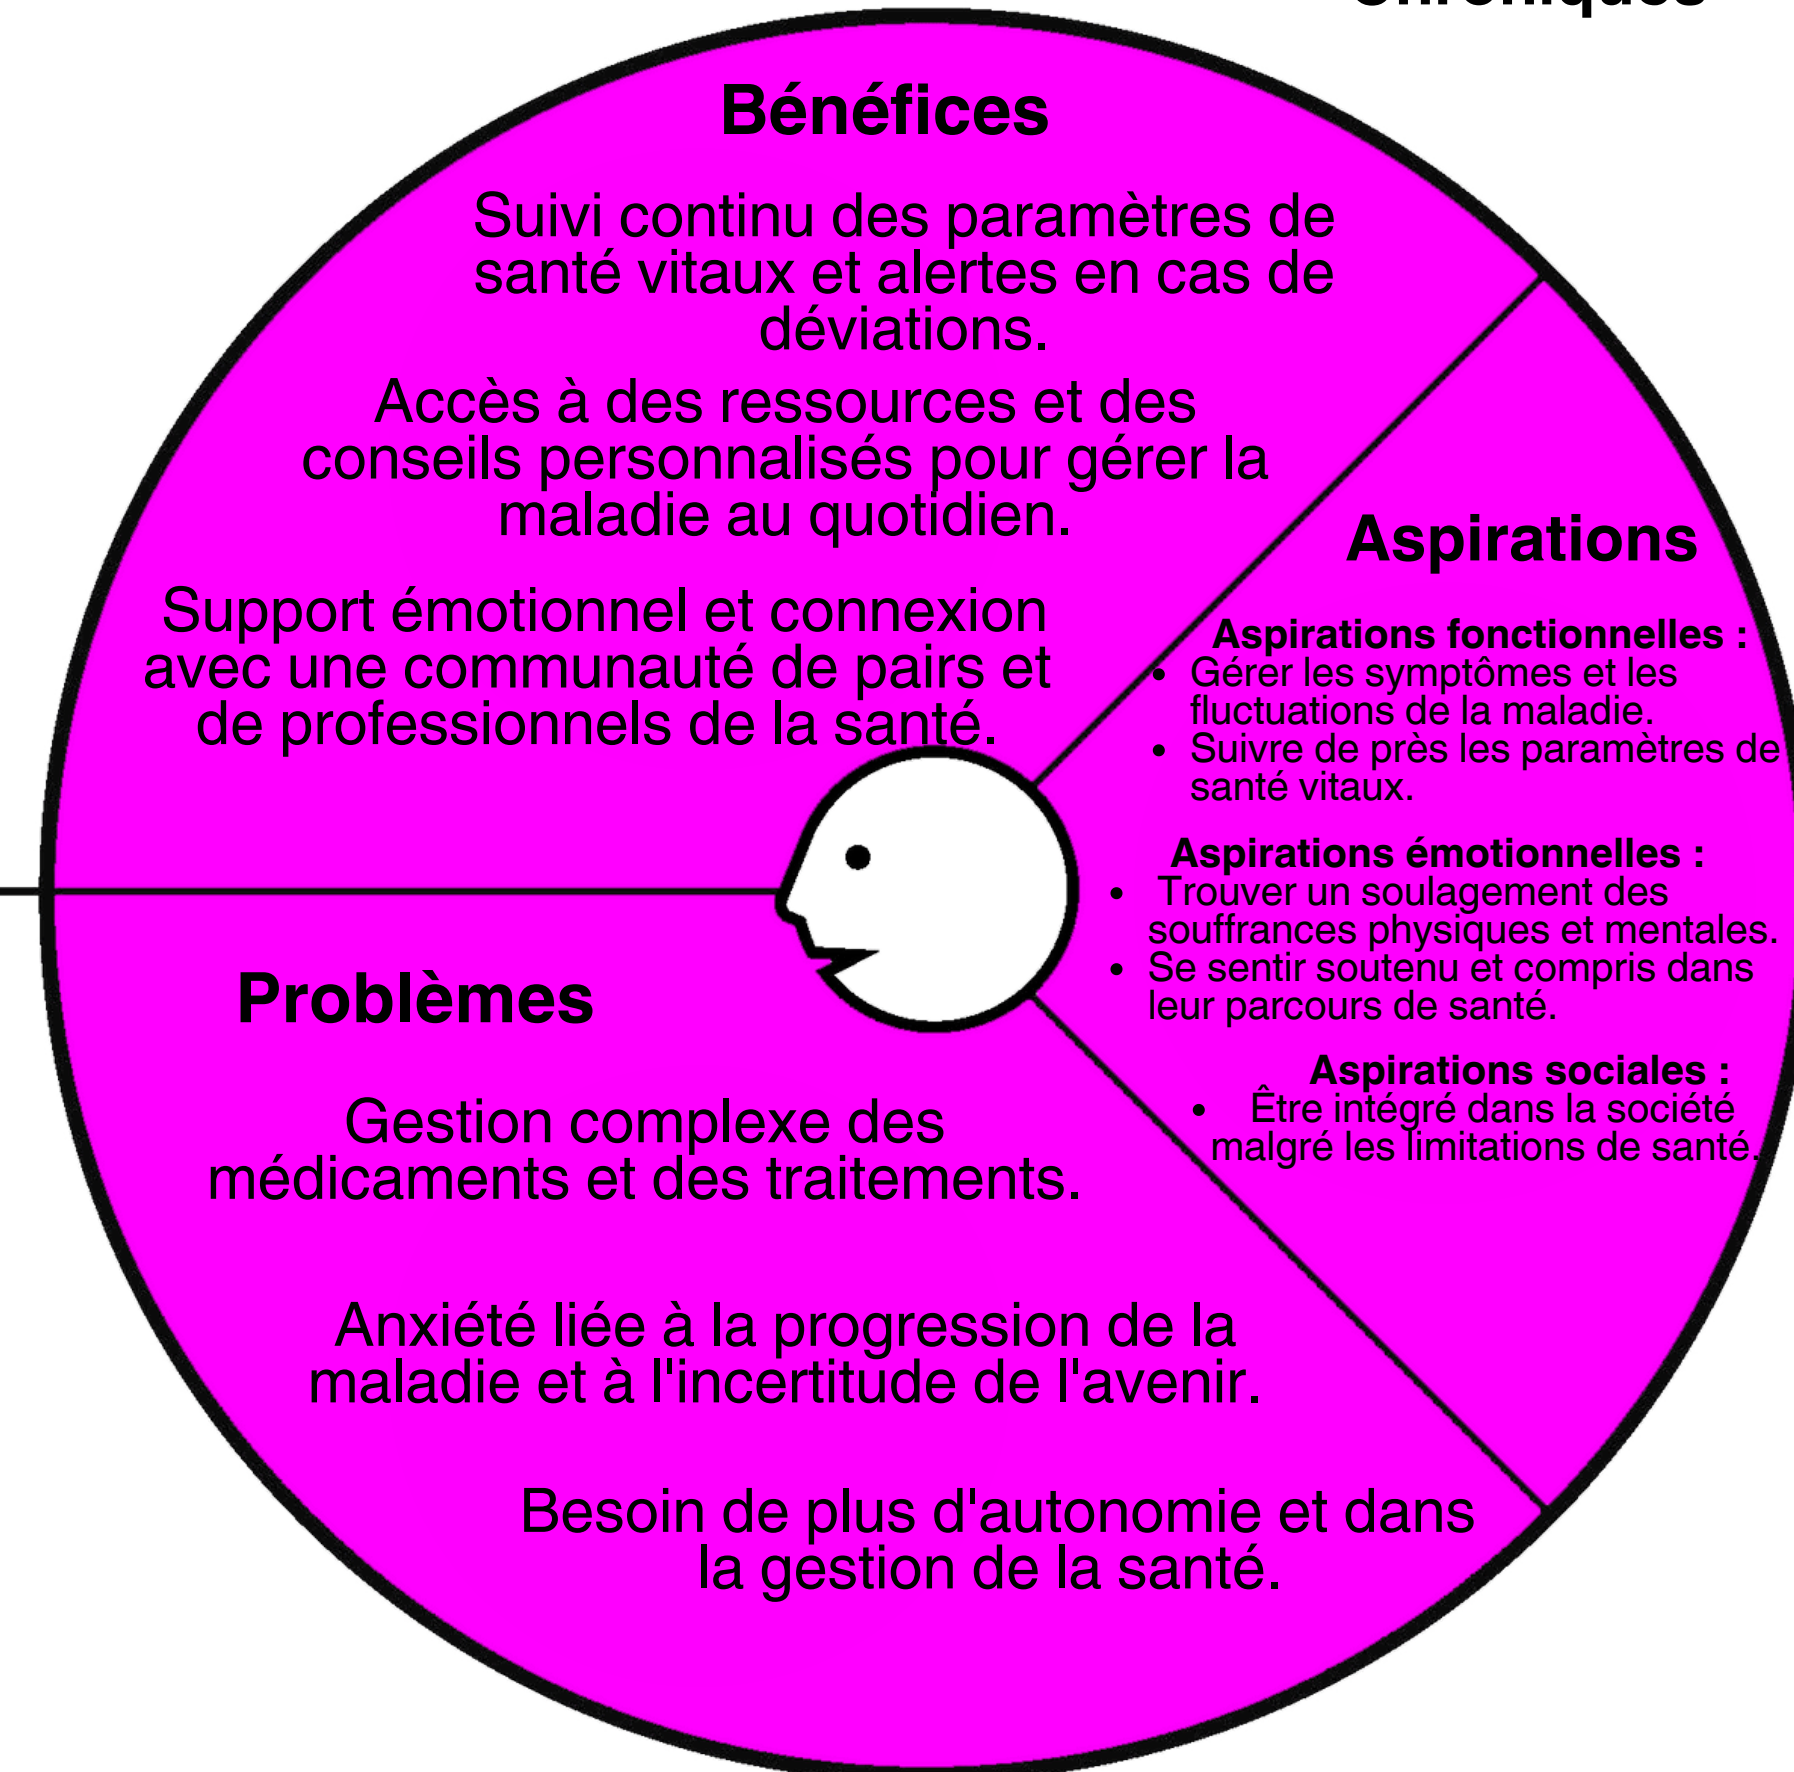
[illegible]

Bénéfices

Suivi continu des paramètres de santé vitaux et alertes en cas de déviations.

Accès à des ressources et des conseils personnalisés pour gérer la maladie au quotidien.

Support émotionnel et connexion avec une communauté de pairs et de professionnels de la santé.

Aspirations

Aspirations fonctionnelles :
- Gérer les symptômes et les fluctuations de la maladie.
- Suivre de près les paramètres de santé vitaux.

Aspirations émotionnelles :
- Trouver un soulagement des souffrances physiques et mentales.
- Se sentir soutenu et compris dans leur parcours de santé.

Aspirations sociales :
- Être intégré dans la société malgré les limitations de santé.

Problèmes

Gestion complexe des médicaments et des traitements.

Anxiété liée à la progression de la maladie et à l'incertitude de l'avenir.

Besoin de plus d'autonomie et dans la gestion de la santé.